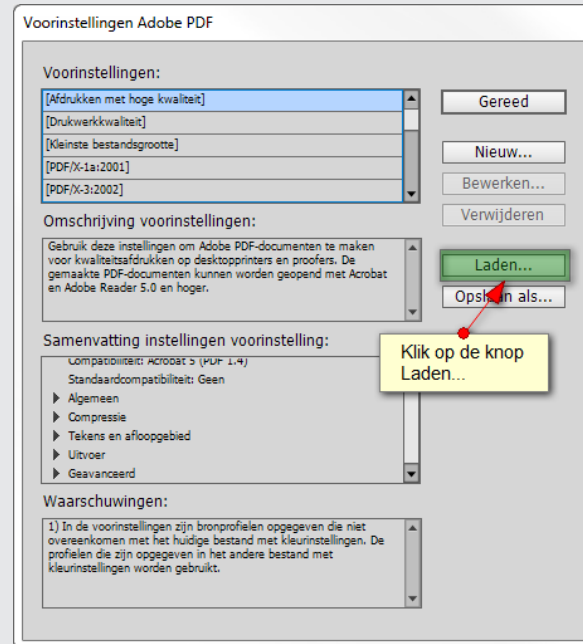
Voorinstellingen Adobe PDF

Voorinstellingen:

[Afdrukken met hoge kwaliteit]
[Drukwerkkwaliteit]
[Kleinste bestandsgrootte]
[PDF/X-1a:2001]
[PDF/X-3:2002]

Gereed
Nieuw...
Bewerken...
Verwijderen

Omschrijving voorinstellingen:

Gebruik deze instellingen om Adobe PDF-documenten te maken voor kwaliteitsafdrukken op desktopprinters en proofers. De gemaakte PDF-documenten kunnen worden geopend met Acrobat en Adobe Reader 5.0 en hoger.

Laden...
Opsl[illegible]n als...

Klik op de knop Laden...

Samenvatting instellingen voorinstelling:

Compatibiliteit: Acrobat 5 (PDF 1.4)
Standaardcompatibiliteit: Geen
Algemeen
Compressie
Tekens en afloopgebied
Uitvoer
Geavanceerd

Waarschuwingen:

1) In de voorinstellingen zijn bronprofielen opgegeven die niet overeenkomen met het huidige bestand met kleurinstellingen. De profielen die zijn opgegeven in het andere bestand met kleurinstellingen worden gebruikt.